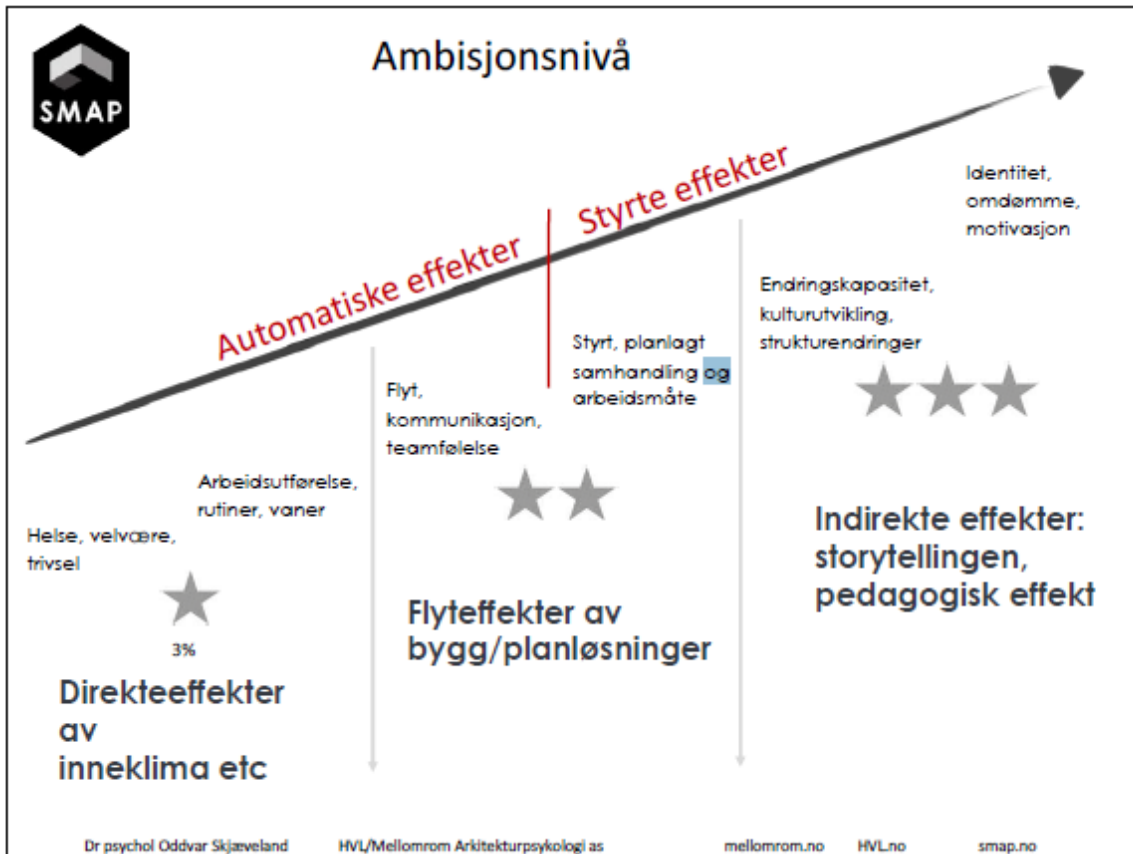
SMAP

Ambisjonsnivå

Automatiske effekter

Styrte effekter

Identitet, omdømme, motivasjon

Endringskapasitet, kulturutvikling, strukturendringer

Styrt, planlagt samhandling og arbeidsmåte

Flyt, kommunikasjon, teamfølelse

Arbeidsutførelse, rutiner, vaner

Helse, velvære, trivsel

3%

Direkteeffekter av inneklima etc

Flyteffekter av bygg/planløsninger

Indirekte effekter: storytellingen, pedagogisk effekt

Dr psychol Oddvar Skjæveland HVL/Mellomrom Arkitekturpsykologi as mellomrom.no HVL.no smap.no